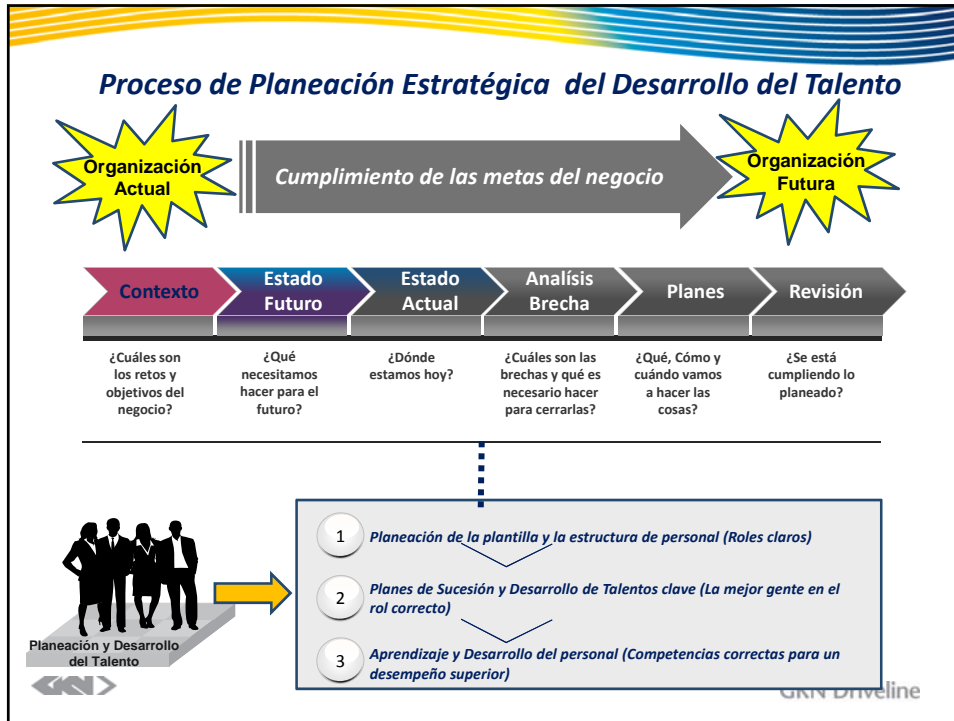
Proceso de Planeación Estratégica del Desarrollo del Talento

Organización Actual

Cumplimiento de las metas del negocio

Organización Futura

Contexto

Estado Futuro

Estado Actual

Análisis Brecha

Planes

Revisión

¿Cuáles son los retos y objetivos del negocio?

¿Qué necesitamos hacer para el futuro?

¿Dónde estamos hoy?

¿Cuáles son las brechas y qué es necesario hacer para cerrarlas?

¿Qué, Cómo y cuándo vamos a hacer las cosas?

¿Se está cumpliendo lo planeado?

Planeación y Desarrollo del Talento

1 Planeación de la plantilla y la estructura de personal (Roles claros)

2 Planes de Sucesión y Desarrollo de Talentos clave (La mejor gente en el rol correcto)

3 Aprendizaje y Desarrollo del personal (Competencias correctas para un desempeño superior)

GKN Driveline